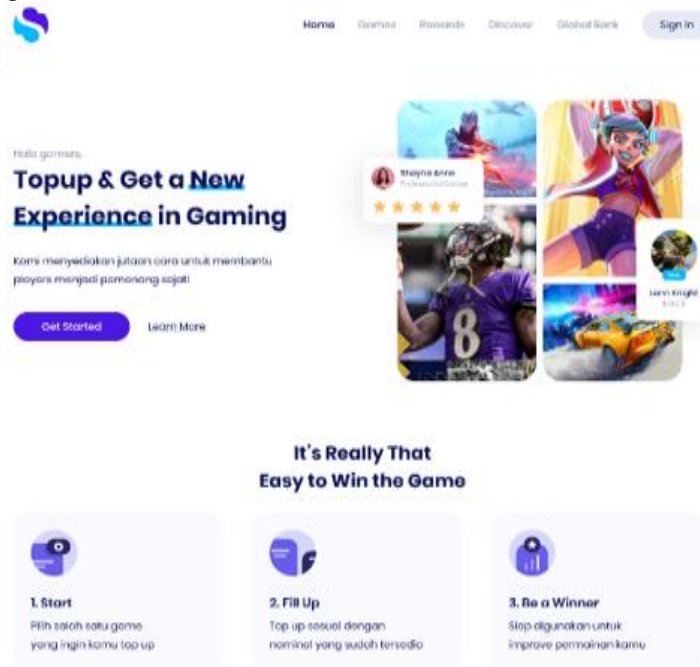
Home Games Rewards Discover Global Rank Sign In

Halo gamers,

Topup & Get a New Experience in Gaming

Kami menyediakan jutaan cara untuk membantu players menjadi pemenang sejati!

Get Started Learn More

Shayna Anne
Professional Gamer

Lenn Knight
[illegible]

8

It's Really That Easy to Win the Game

1. Start
Pilih salah satu game yang ingin kamu top up

2. Fill Up
Top up sesuai dengan nominal yang sudah tersedia

3. Be a Winner
Siap digunakan untuk improve permainan kamu